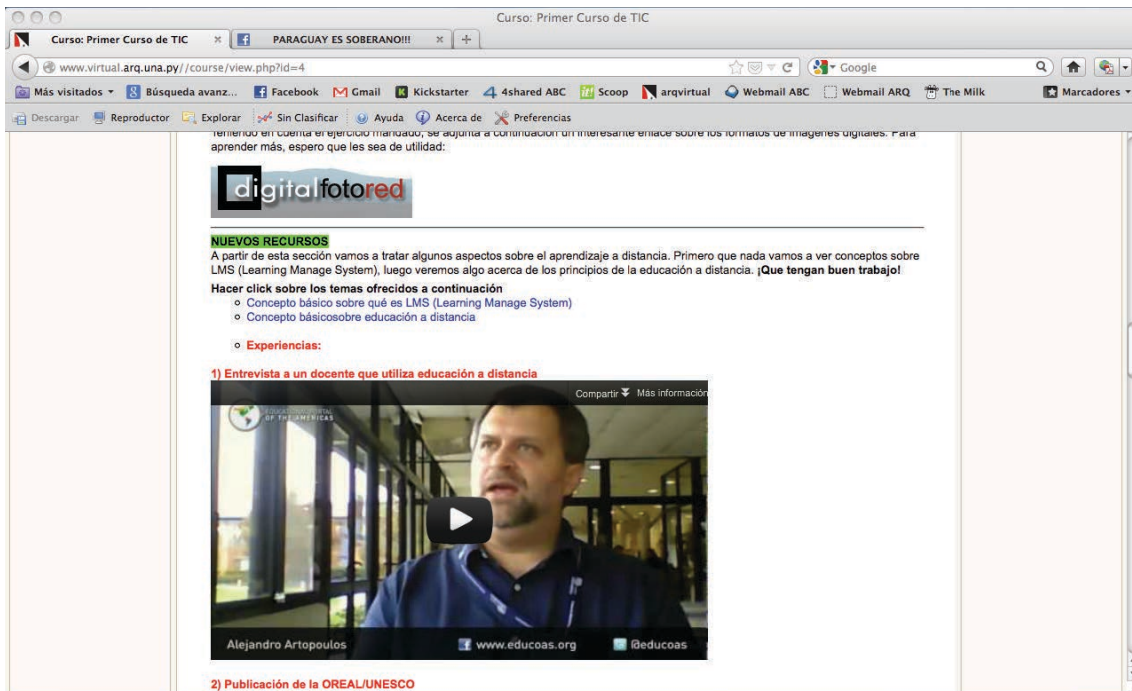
Curso: Primer Curso de TIC

Curso: Primer Curso de TIC
PARAGUAY ES SOBERANO!!!

www.virtual.arq.una.py/course/view.php?id=4
Google

Más visitados Búsqueda avanz... Facebook Gmail Kickstarter 4shared ABC Scoop arqvirtual Webmail ABC Webmail ARQ The Milk Marcadores

Descargar Reproductor Explorar Sin Clasificar Ayuda Acerca de Preferencias

Teniendo en cuenta el ejercicio mandado, se adjunta a continuación un interesante enlace sobre los formatos de imágenes digitales. Para aprender más, espero que les sea de utilidad:

digitalfotored

NUEVOS RECURSOS
A partir de esta sección vamos a tratar algunos aspectos sobre el aprendizaje a distancia. Primero que nada vamos a ver conceptos sobre LMS (Learning Manage System), luego veremos algo acerca de los principios de la educación a distancia. **¡Que tengan buen trabajo!**

**Hacer click sobre los temas ofrecidos a continuación**
- Concepto básico sobre qué es LMS (Learning Manage System)
- Concepto básicosobre educación a distancia

- Experiencias:

1) Entrevista a un docente que utiliza educación a distancia

Compartir Más información
EDUCATIONAL PORTAL OF THE AMERICAS
Alejandro Artopoulos www.educoas.org @educoas

2) Publicación de la OREAL/UNESCO